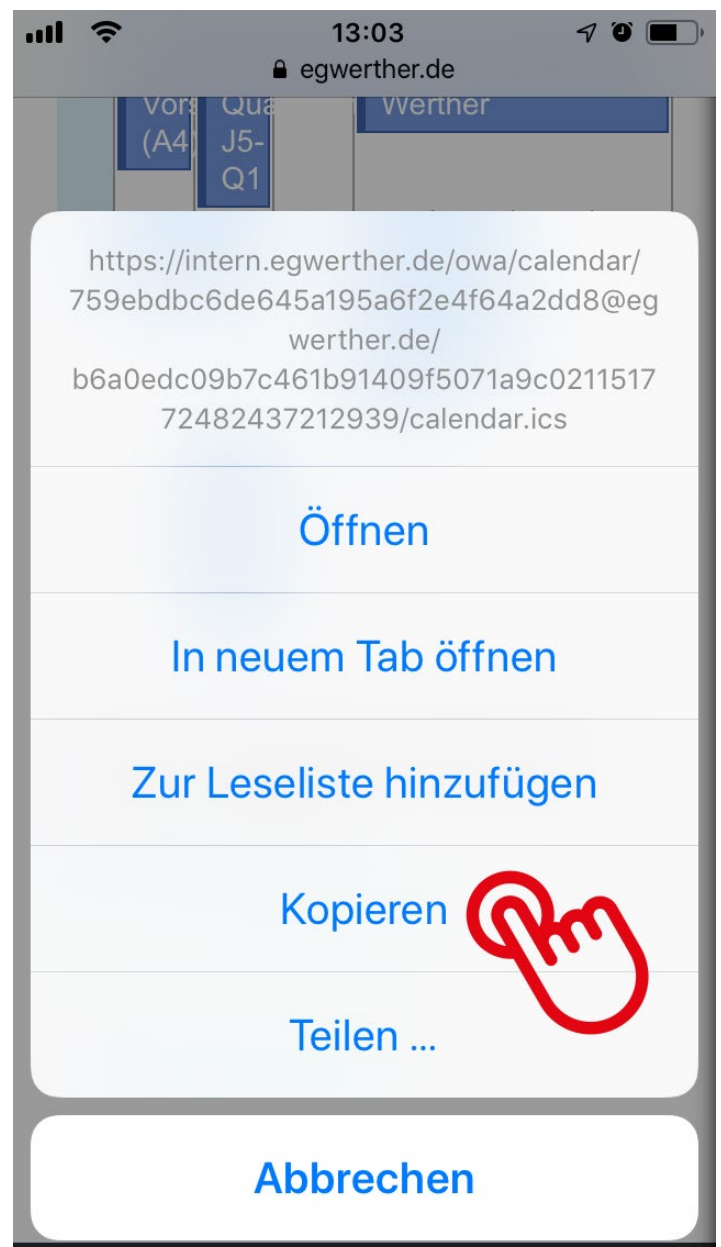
13:03
egwerther.de

Vors (A4 Qua J5- Q1 Werther

https://intern.egwerther.de/owa/calendar/759ebdbc6de645a195a6f2e4f64a2dd8@egwerther.de/b6a0edc09b7c461b91409f5071a9c021151772482437212939/calendar.ics

Öffnen

In neuem Tab öffnen

Zur Leseliste hinzufügen

Kopieren

Teilen ...

Abbrechen